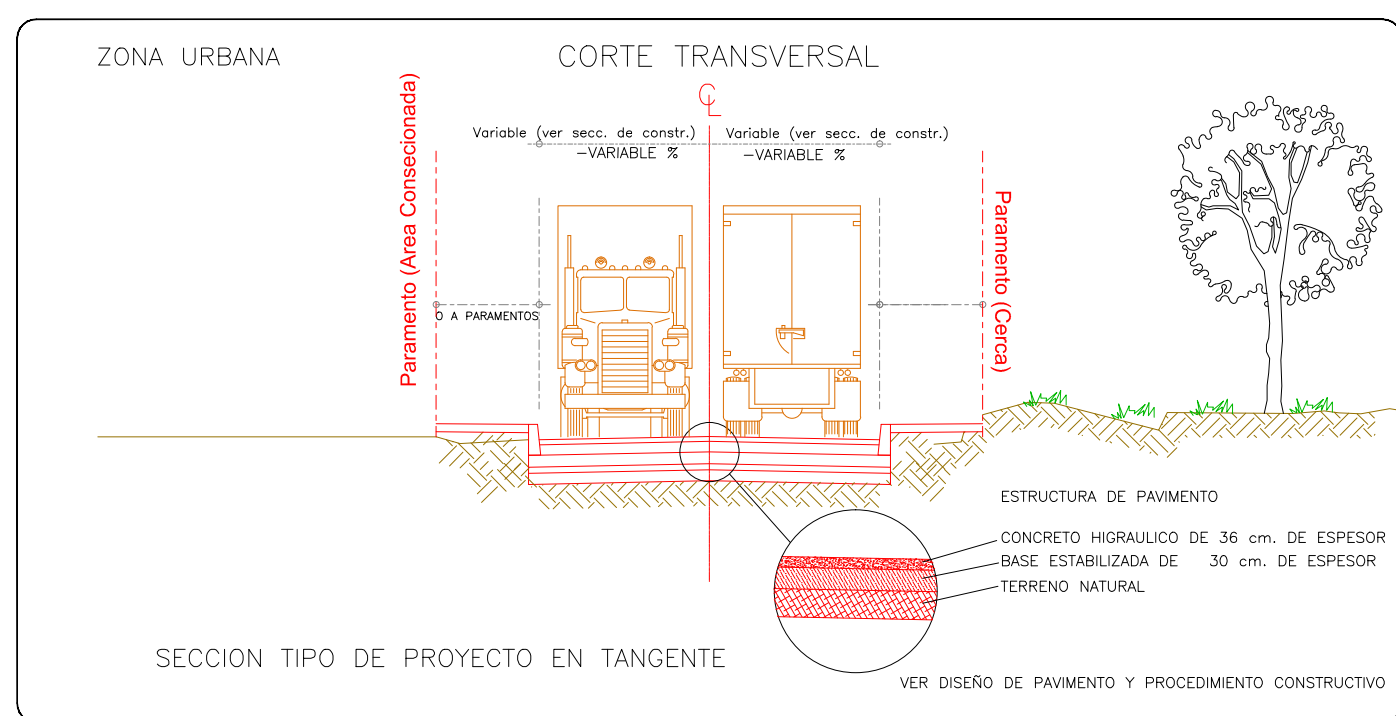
ZONA URBANA

CORTE TRANSVERSAL

℄

Paramento (Area Consecionada)

Variable (ver secc. de constr.)
–VARIABLE %

Variable (ver secc. de constr.)
–VARIABLE %

Paramento (Cerca)

O A PARAMENTOS

ESTRUCTURA DE PAVIMENTO

CONCRETO HIGRAULICO DE 36 cm. DE ESPESOR
BASE ESTABILIZADA DE 30 cm. DE ESPESOR
TERRENO NATURAL

SECCION TIPO DE PROYECTO EN TANGENTE

VER DISEÑO DE PAVIMENTO Y PROCEDIMIENTO CONSTRUCTIVO